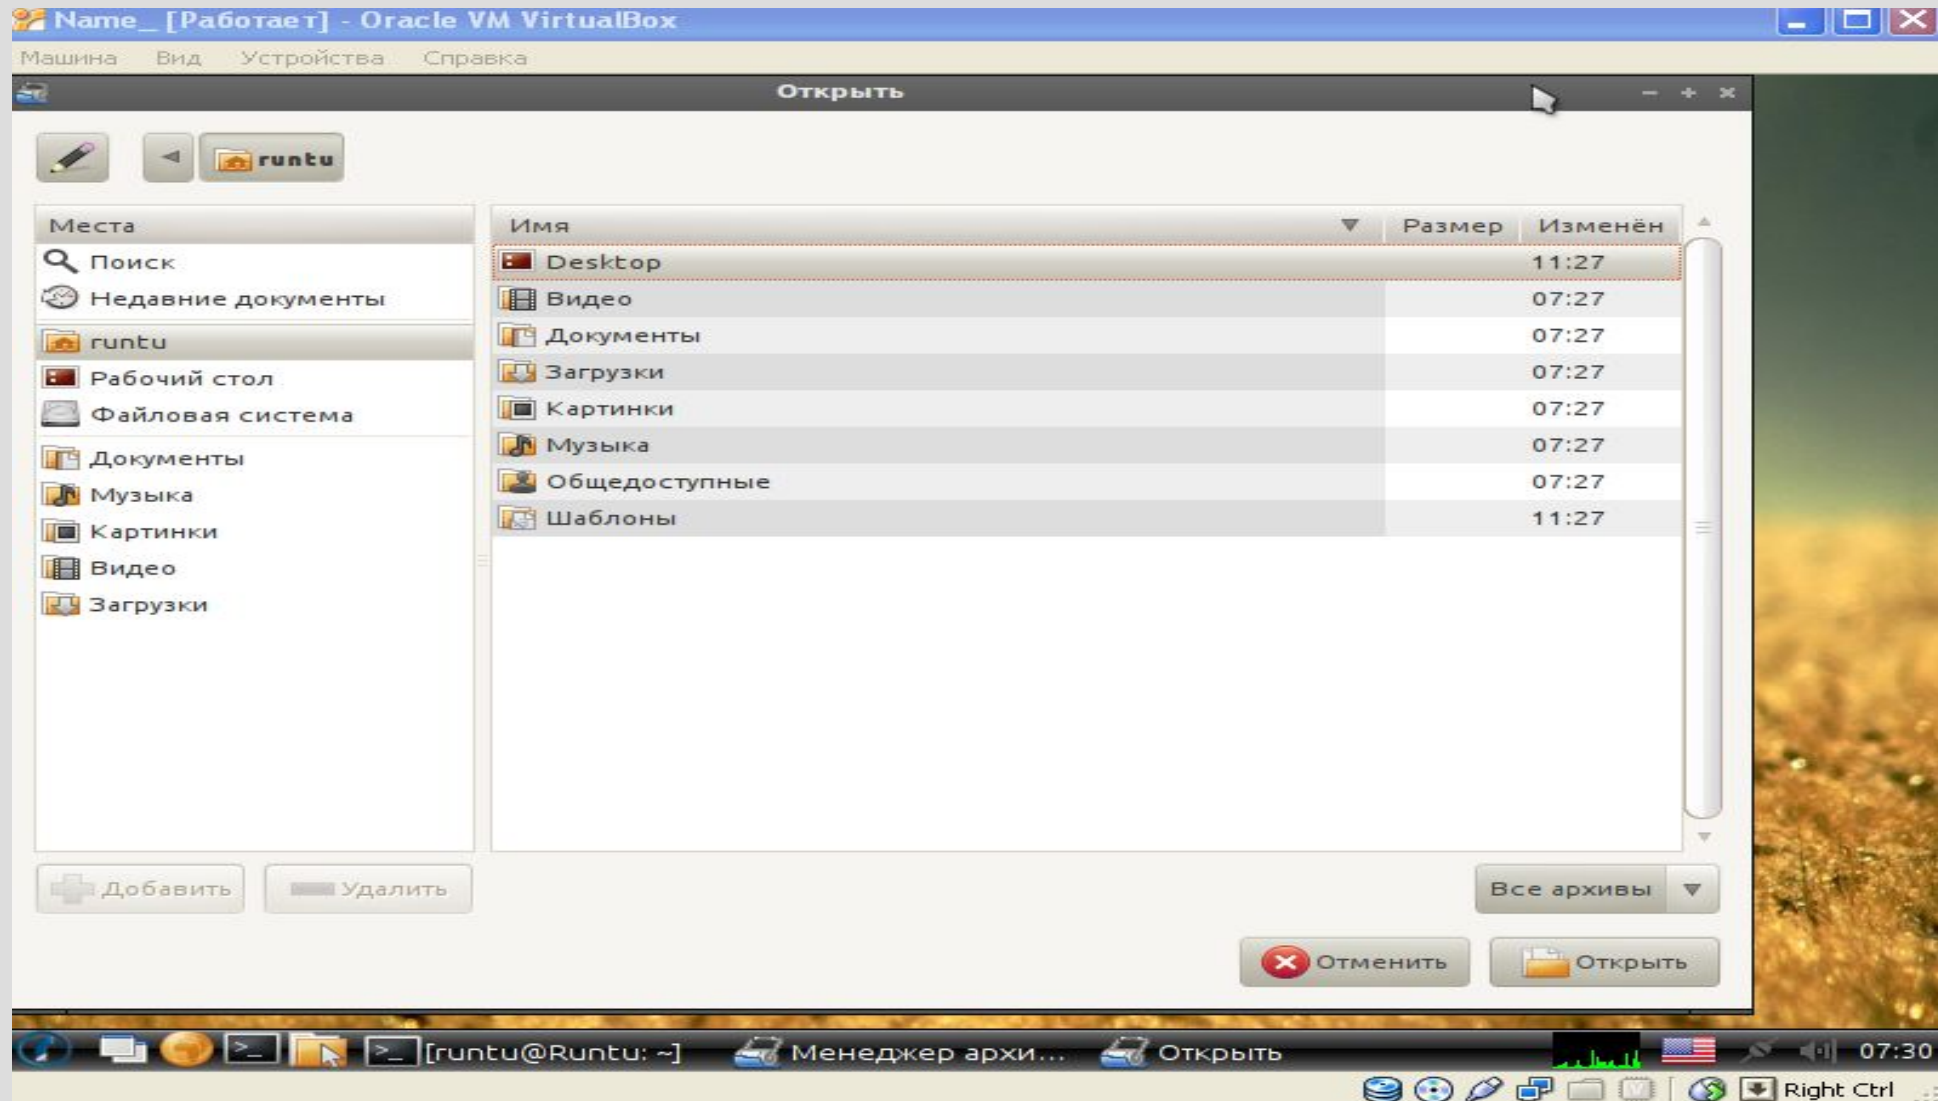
Name_ [Работает] - Oracle VM VirtualBox

Машина Вид Устройства Справка

Открыть

runtu

Места
Поиск
Недавние документы
runtu
Рабочий стол
Файловая система
Документы
Музыка
Картинки
Видео
Загрузки

| Имя | Размер | Изменён |
|---|---|---|
| Desktop | | 11:27 |
| Видео | | 07:27 |
| Документы | | 07:27 |
| Загрузки | | 07:27 |
| Картинки | | 07:27 |
| Музыка | | 07:27 |
| Общедоступные | | 07:27 |
| Шаблоны | | 11:27 |

Добавить Удалить

Все архивы

Отменить Открыть

[runtu@Runtu: ~] Менеджер архи... Открыть 07:30

Right Ctrl